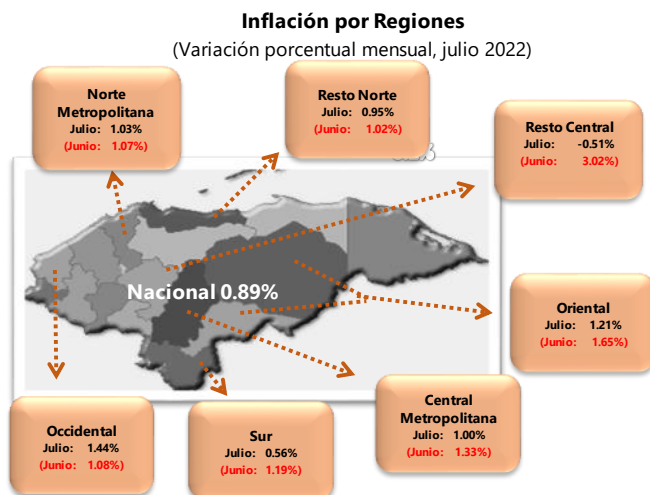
Inflación por Regiones

(Variación porcentual mensual, julio 2022)

Norte Metropolitana
Julio: 1.03%
(Junio: 1.07%)

Resto Norte
Julio: 0.95%
(Junio: 1.02%)

Resto Central
Julio: -0.51%
(Junio: 3.02%)

Nacional 0.89%

Oriental
Julio: 1.21%
(Junio: 1.65%)

Occidental
Julio: 1.44%
(Junio: 1.08%)

Sur
Julio: 0.56%
(Junio: 1.19%)

Central Metropolitana
Julio: 1.00%
(Junio: 1.33%)